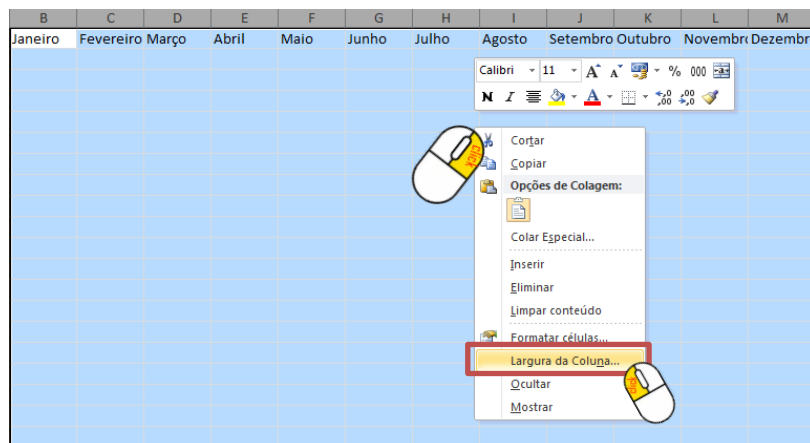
| B | C | D | E | F | G | H | I | J | K | L | M |
|---|---|---|---|---|---|---|---|---|---|---|---|
| Janeiro | Fevereiro | Março | Abril | Maio | Junho | Julho | Agosto | Setembro | Outubro | Novembr | Dezembr |

Calibri 11 A A % 000
N I A

Click

Cortar
Copiar
Opções de Colagem:
Colar Especial...
Inserir
Eliminar
Limpar conteúdo
Formatar células...
Largura da Coluna...
Ocultar
Mostrar

Click